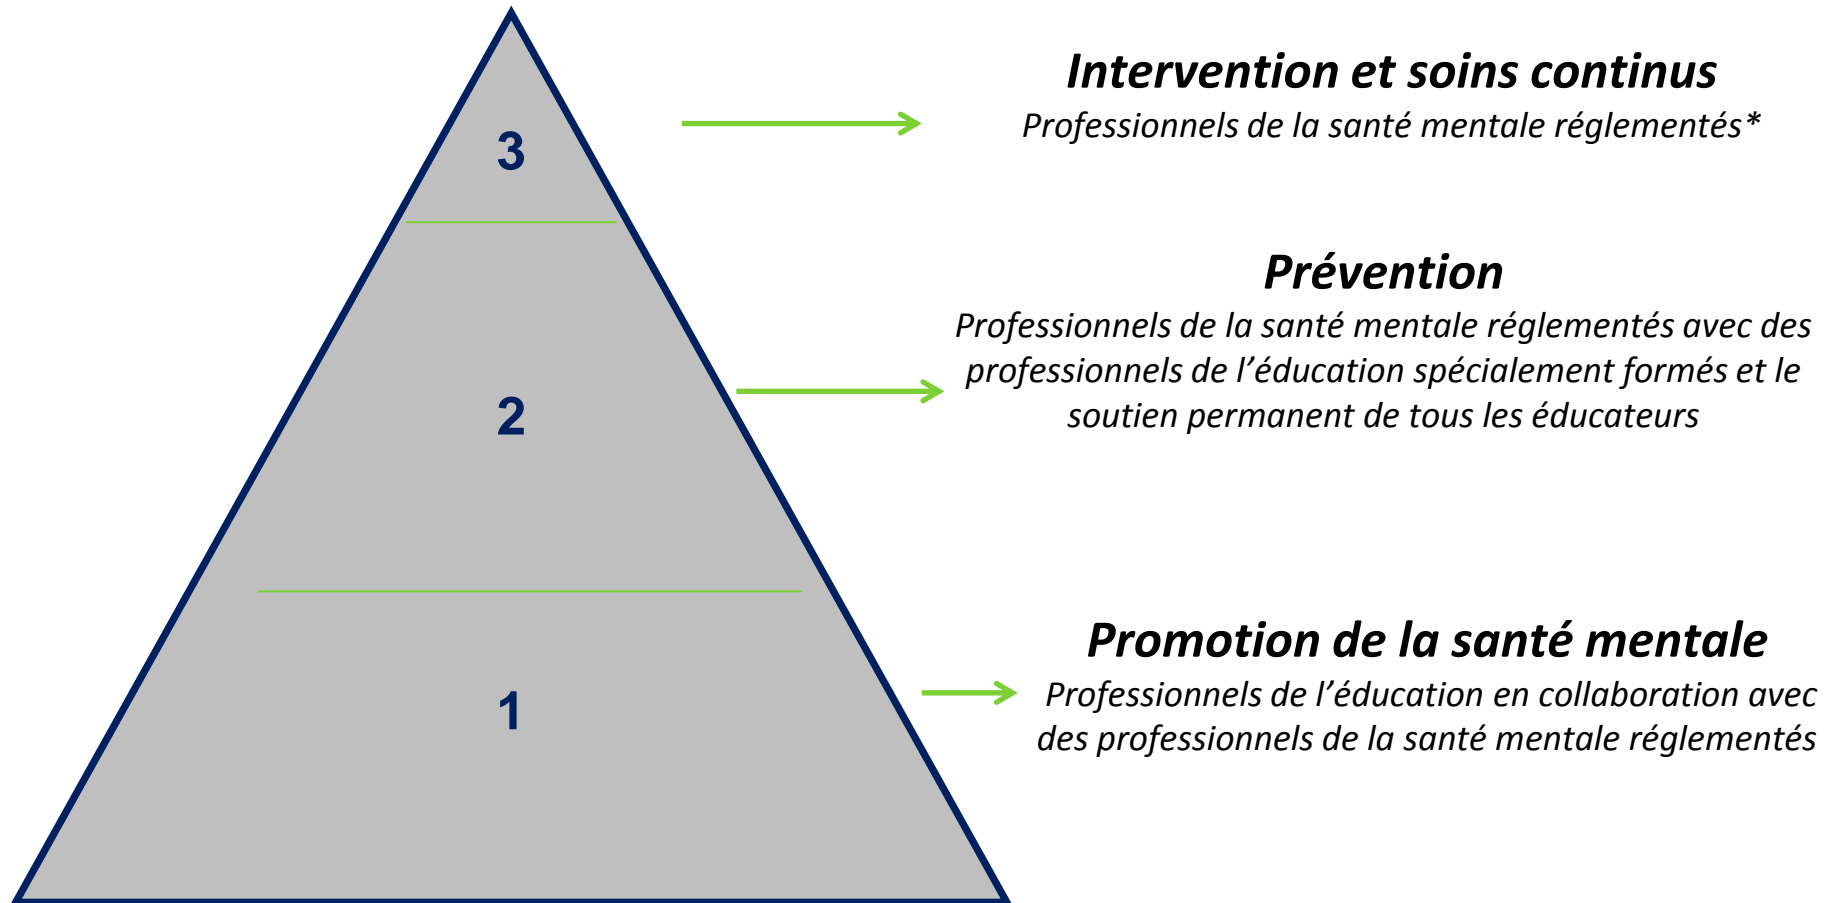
3

Intervention et soins continus
Professionnels de la santé mentale réglementés*

2

Prévention
Professionnels de la santé mentale réglementés avec des professionnels de l’éducation spécialement formés et le soutien permanent de tous les éducateurs

1

Promotion de la santé mentale
Professionnels de l’éducation en collaboration avec des professionnels de la santé mentale réglementés